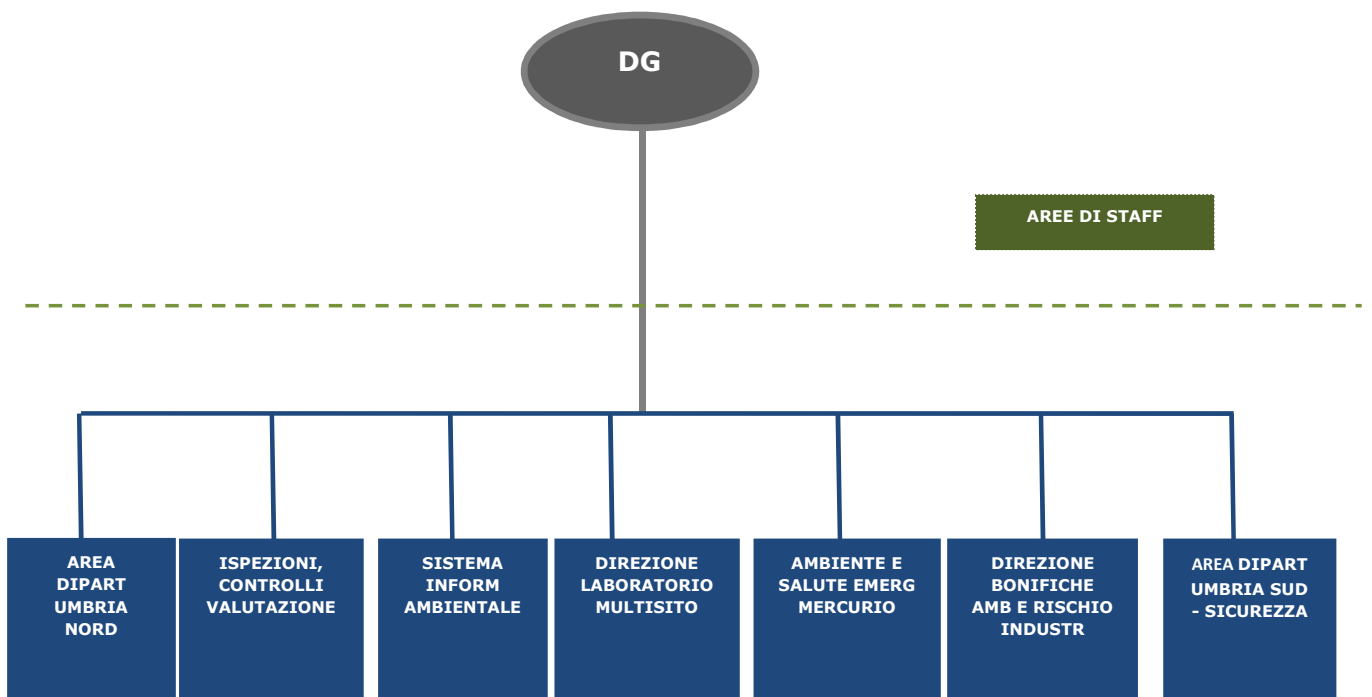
DG

AREE DI STAFF

AREA DIPART UMBRIA NORD

ISPEZIONI, CONTROLLI VALUTAZIONE

SISTEMA INFORM AMBIENTALE

DIREZIONE LABORATORIO MULTISITO

AMBIENTE E SALUTE EMERG MERCURIO

DIREZIONE BONIFICHE AMB E RISCHIO INDUSTR

AREA DIPART UMBRIA SUD - SICUREZZA